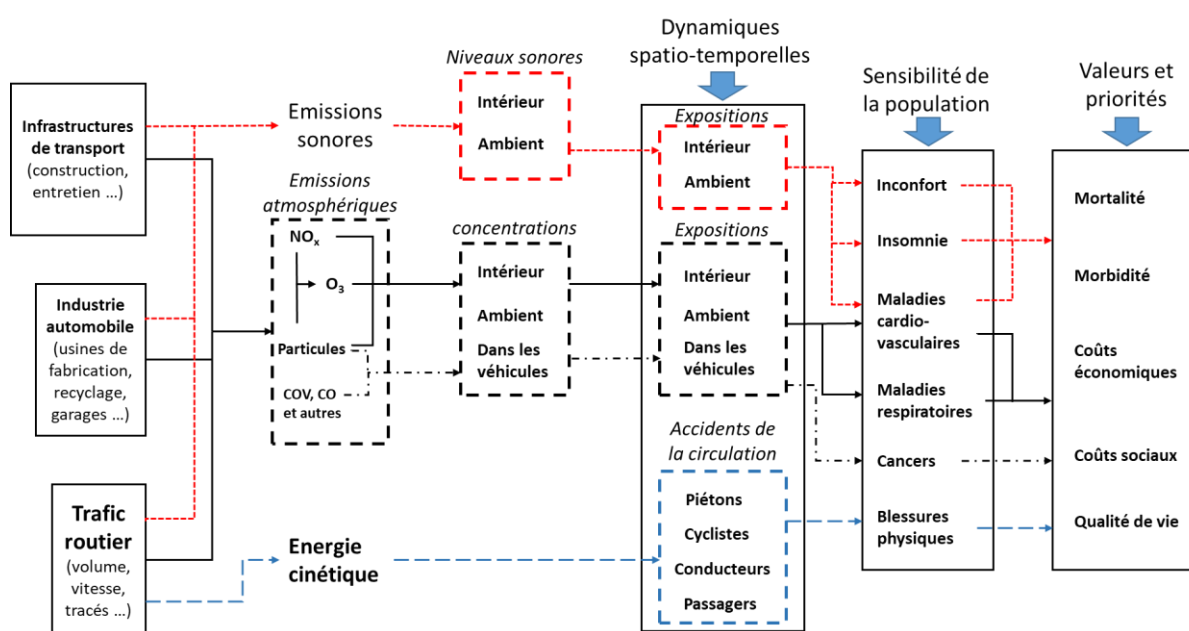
Dynamiques spatio-temporelles

Sensibilité de la population

Valeurs et priorités

Infrastructures de transport (construction, entretien …)

Industrie automobile (usines de fabrication, recyclage, garages …)

Trafic routier (volume, vitesse, tracés …)

Emissions sonores

Niveaux sonores

Intérieur

Ambient

Emissions atmosphériques

$NO_x$

$O_3$

Particules

COV, CO et autres

concentrations

Intérieur

Ambient

Dans les véhicules

Energie cinétique

Expositions

Intérieur

Ambient

Expositions

Intérieur

Ambient

Dans les véhicules

Accidents de la circulation

Piétons

Cyclistes

Conducteurs

Passagers

Inconfort

Insomnie

Maladies cardio-vasculaires

Maladies respiratoires

Cancers

Blessures physiques

Mortalité

Morbidité

Coûts économiques

Coûts sociaux

Qualité de vie